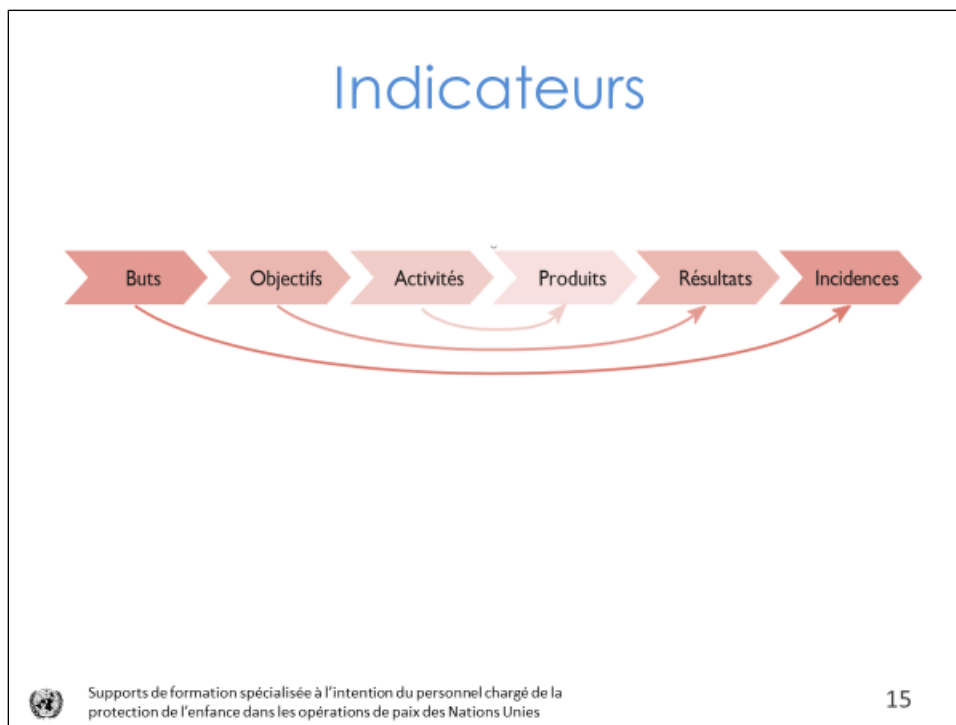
Indicateurs

Buts

Objectifs

Activités

Produits

Résultats

Incidences

Supports de formation spécialisée à l'intention du personnel chargé de la protection de l'enfance dans les opérations de paix des Nations Unies

15